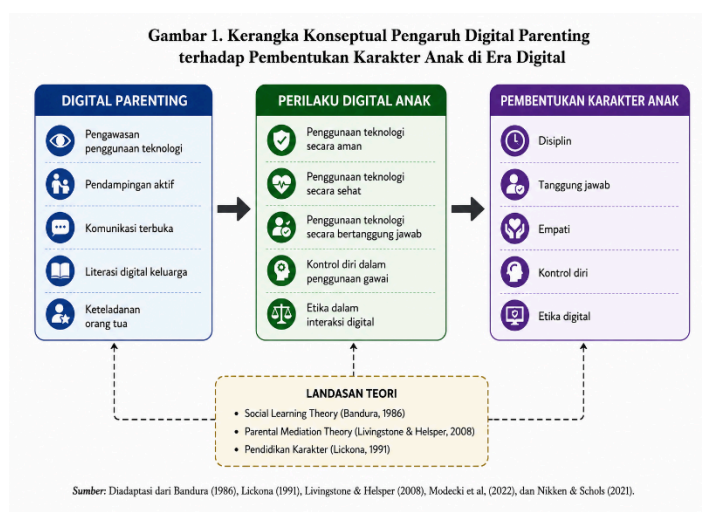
Gambar 1. Kerangka Konseptual Pengaruh Digital Parenting terhadap Pembentukan Karakter Anak di Era Digital

DIGITAL PARENTING

Pengawasan penggunaan teknologi

Pendampingan aktif

Komunikasi terbuka

Literasi digital keluarga

Keteladanan orang tua

PERILAKU DIGITAL ANAK

Penggunaan teknologi secara aman

Penggunaan teknologi secara sehat

Penggunaan teknologi secara bertanggung jawab

Kontrol diri dalam penggunaan gawai

Etika dalam interaksi digital

PEMBENTUKAN KARAKTER ANAK

Disiplin

Tanggung jawab

Empati

Kontrol diri

Etika digital

LANDASAN TEORI

• Social Learning Theory (Bandura, 1986)
• Parental Mediation Theory (Livingstone & Helsper, 2008)
• Pendidikan Karakter (Lickona, 1991)

Sumber: Diadaptasi dari Bandura (1986), Lickona (1991), Livingstone & Helsper (2008), Modecki et al, (2022), dan Nikken & Schols (2021).